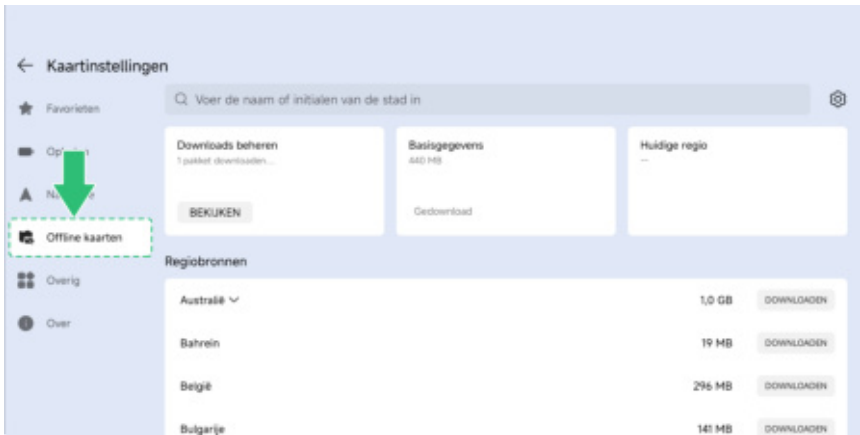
← Kaartinstellingen

Favorieten

Op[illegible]

Na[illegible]e

Offline kaarten

Overig

Over

Voer de naam of initialen van de stad in

Downloads beheren
1 pakket downloaden...
BEKIJKEN

Basisgegevens
440 MB
Gedownload

Huidige regio
--

Regiobronnen

| | | |
|---|---|---|
| Australië ﹀ | 1,0 GB | DOWNLOADEN |
| Bahrein | 19 MB | DOWNLOADEN |
| België | 296 MB | DOWNLOADEN |
| Bulgarije | 141 MB | DOWNLOADEN |